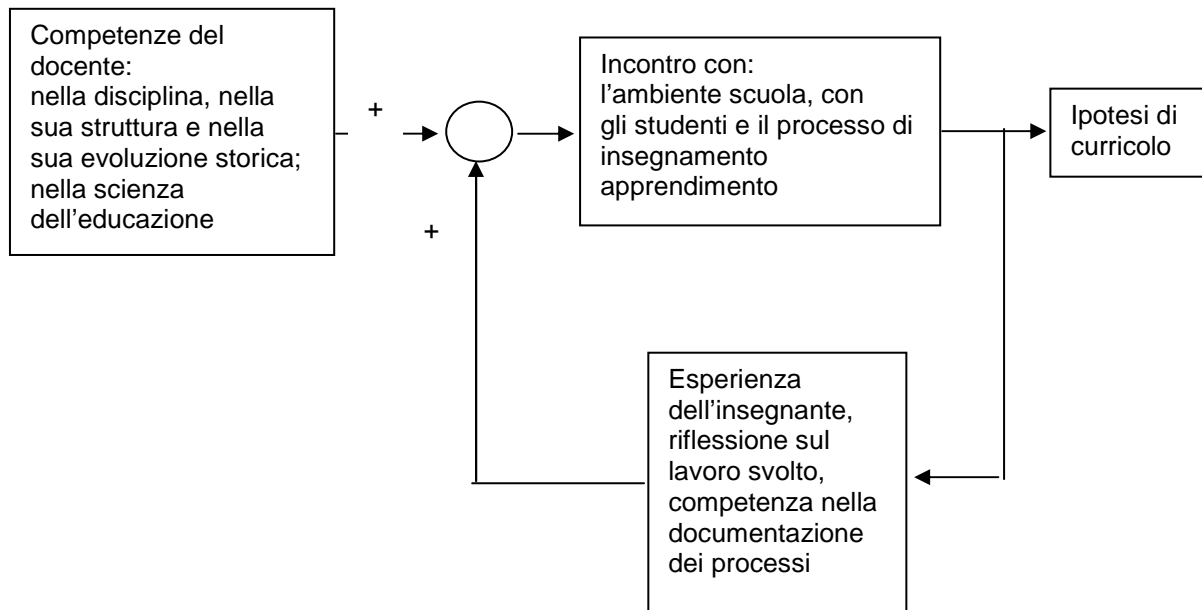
Competenze del docente: nella disciplina, nella sua struttura e nella sua evoluzione storica; nella scienza dell'educazione

+

Incontro con: l'ambiente scuola, con gli studenti e il processo di insegnamento apprendimento

Ipotesi di curricolo

+

Esperienza dell'insegnante, riflessione sul lavoro svolto, competenza nella documentazione dei processi